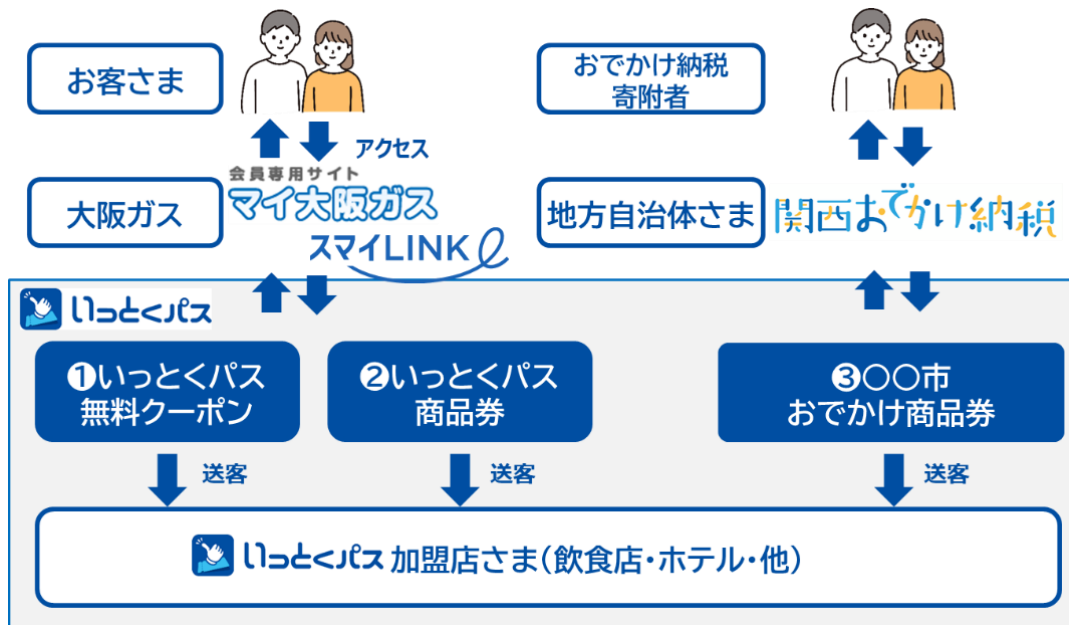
お客さま

アクセス

会員専用サイト
マイ大阪ガス

大阪ガス

スマイLINK

おでかけ納税
寄附者

地方自治体さま

関西おでかけ納税

いっとくパス

❶いっとくパス
無料クーポン

❷いっとくパス
商品券

❸○○市
おでかけ商品券

送客

送客

送客

いっとくパス 加盟店さま(飲食店・ホテル・他)